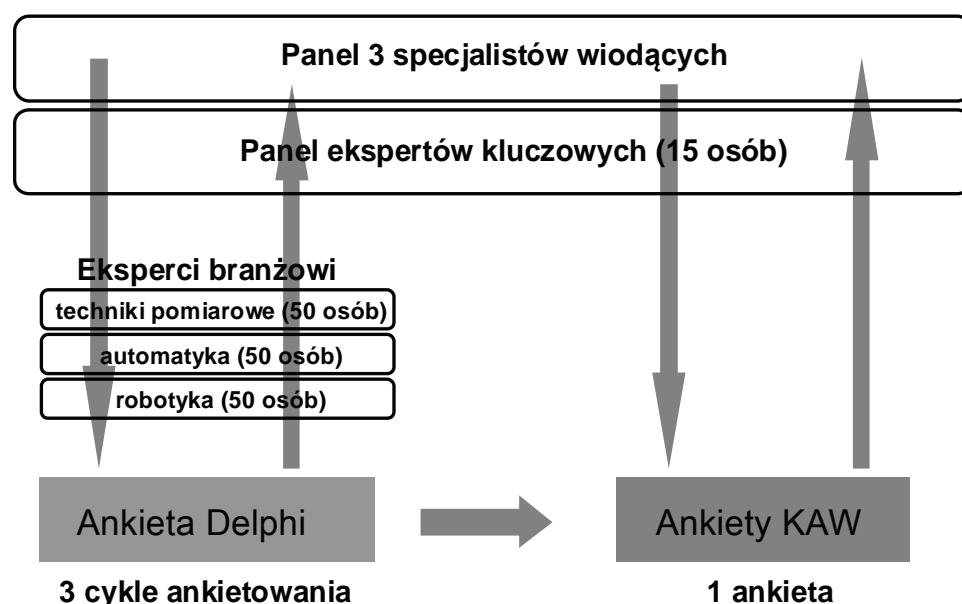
Panel 3 specjalistów wiodących

Panel ekspertów kluczowych (15 osób)

Eksperci branżowi

techniki pomiarowe (50 osób)

automatyka (50 osób)

robotyka (50 osób)

Ankieta Delphi

Ankiety KAW

3 cykle ankietowania

1 ankieta